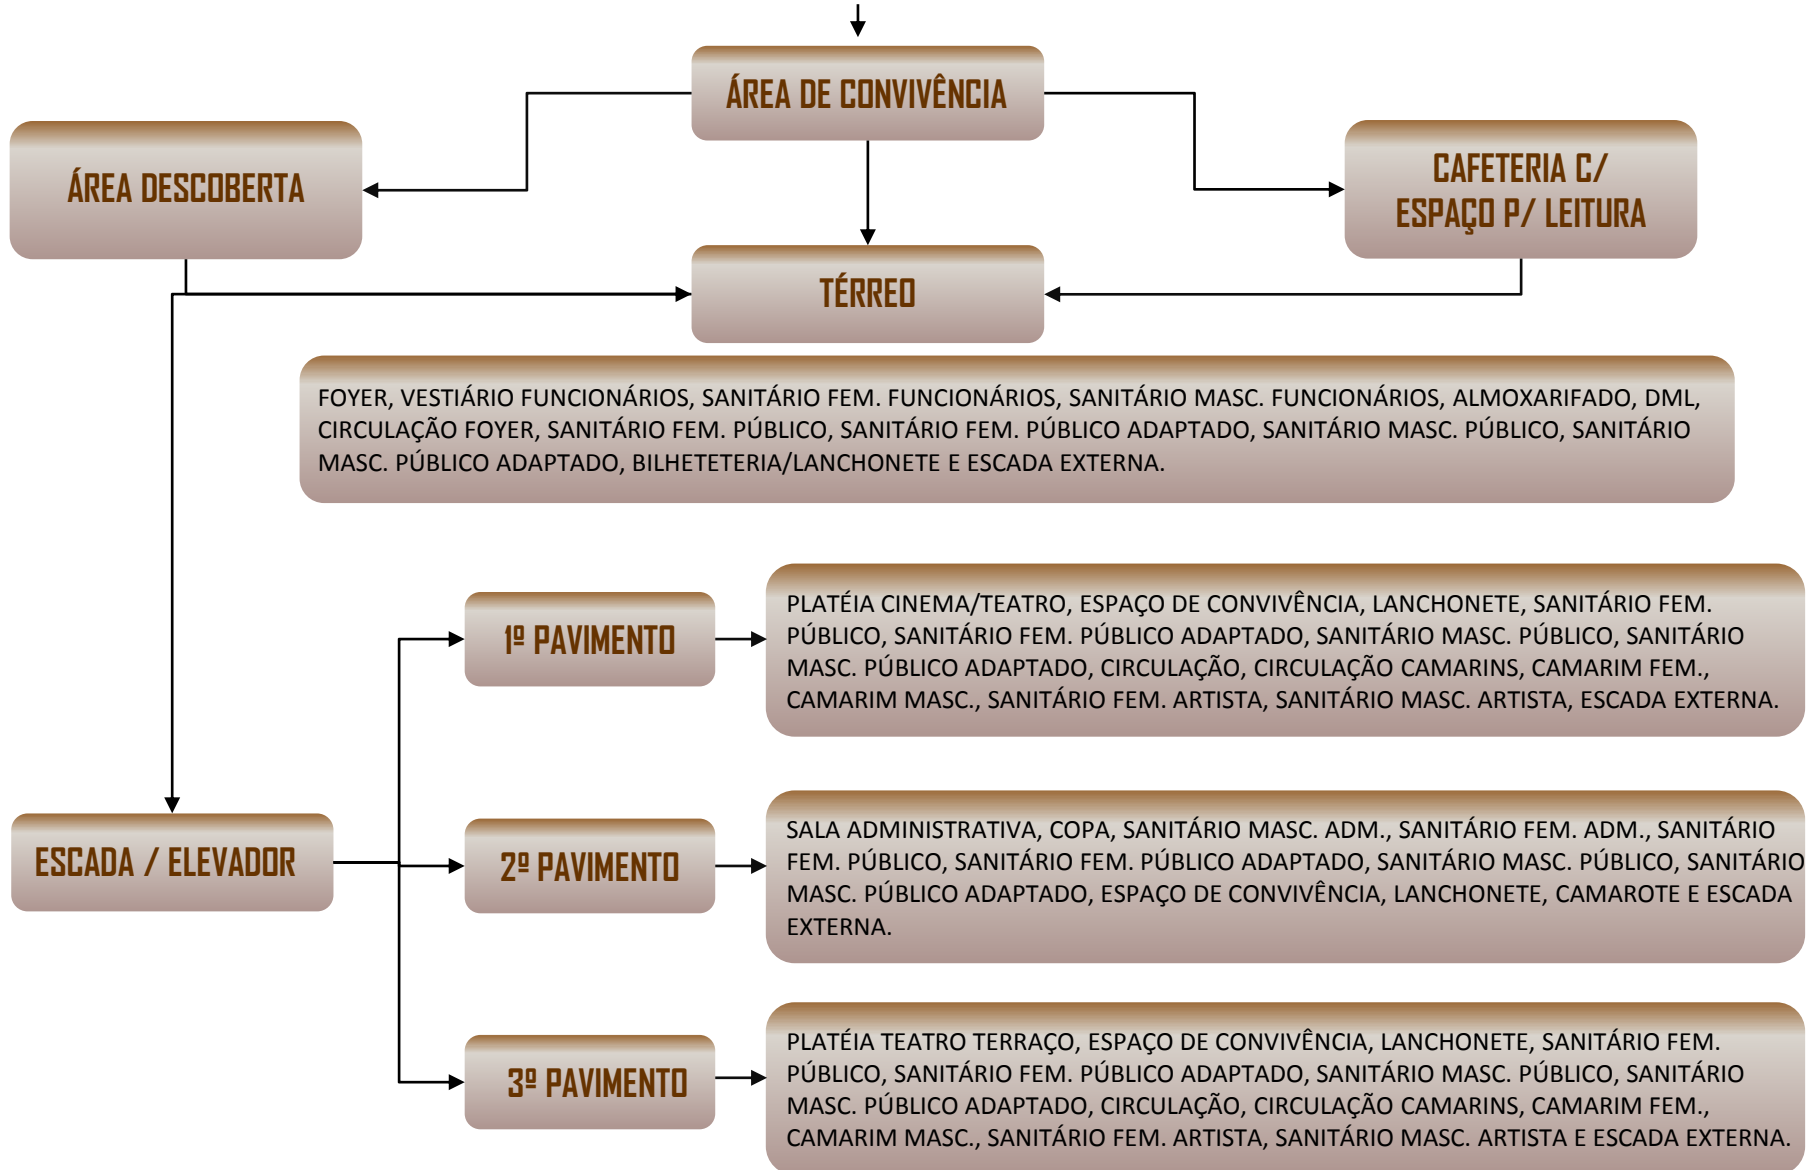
ÁREA DE CONVIVÊNCIA

ÁREA DESCOBERTA

CAFETERIA C/ ESPAÇO P/ LEITURA

TÉRREO

FOYER, VESTIÁRIO FUNCIONÁRIOS, SANITÁRIO FEM. FUNCIONÁRIOS, SANITÁRIO MASC. FUNCIONÁRIOS, ALMOXARIFADO, DML, CIRCULAÇÃO FOYER, SANITÁRIO FEM. PÚBLICO, SANITÁRIO FEM. PÚBLICO ADAPTADO, SANITÁRIO MASC. PÚBLICO, SANITÁRIO MASC. PÚBLICO ADAPTADO, BILHETETERIA/LANCHONETE E ESCADA EXTERNA.

1º PAVIMENTO

PLATÉIA CINEMA/TEATRO, ESPAÇO DE CONVIVÊNCIA, LANCHONETE, SANITÁRIO FEM. PÚBLICO, SANITÁRIO FEM. PÚBLICO ADAPTADO, SANITÁRIO MASC. PÚBLICO, SANITÁRIO MASC. PÚBLICO ADAPTADO, CIRCULAÇÃO, CIRCULAÇÃO CAMARINS, CAMARIM FEM., CAMARIM MASC., SANITÁRIO FEM. ARTISTA, SANITÁRIO MASC. ARTISTA, ESCADA EXTERNA.

ESCADA / ELEVADOR

2º PAVIMENTO

SALA ADMINISTRATIVA, COPA, SANITÁRIO MASC. ADM., SANITÁRIO FEM. ADM., SANITÁRIO FEM. PÚBLICO, SANITÁRIO FEM. PÚBLICO ADAPTADO, SANITÁRIO MASC. PÚBLICO, SANITÁRIO MASC. PÚBLICO ADAPTADO, ESPAÇO DE CONVIVÊNCIA, LANCHONETE, CAMAROTE E ESCADA EXTERNA.

3º PAVIMENTO

PLATÉIA TEATRO TERRAÇO, ESPAÇO DE CONVIVÊNCIA, LANCHONETE, SANITÁRIO FEM. PÚBLICO, SANITÁRIO FEM. PÚBLICO ADAPTADO, SANITÁRIO MASC. PÚBLICO, SANITÁRIO MASC. PÚBLICO ADAPTADO, CIRCULAÇÃO, CIRCULAÇÃO CAMARINS, CAMARIM FEM., CAMARIM MASC., SANITÁRIO FEM. ARTISTA, SANITÁRIO MASC. ARTISTA E ESCADA EXTERNA.